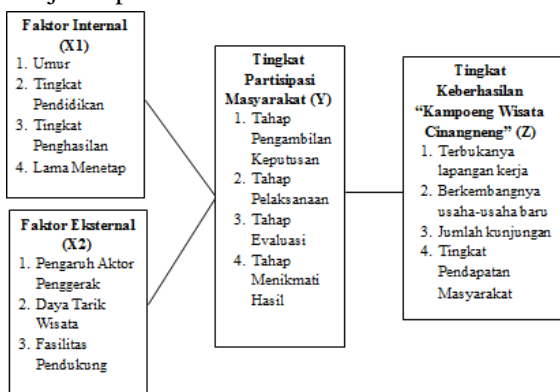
Faktor Internal (X1)
1. Umur
2. Tingkat Pendidikan
3. Tingkat Penghasilan
4. Lama Menetap

Faktor Eksternal (X2)
1. Pengaruh Aktor Penggerak
2. Daya Tarik Wisata
3. Fasilitas Pendukung

Tingkat Partisipasi Masyarakat (Y)
1. Tahap Pengambilan Keputusan
2. Tahap Pelaksanaan
3. Tahap Evaluasi
4. Tahap Menikmati Hasil

Tingkat Keberhasilan "Kampoeng Wisata Cinangneng" (Z)
1. Terbukanya lapangan kerja
2. Berkembangnya usaha-usaha baru
3. Jumlah kunjungan
4. Tingkat Pendapatan Masyarakat